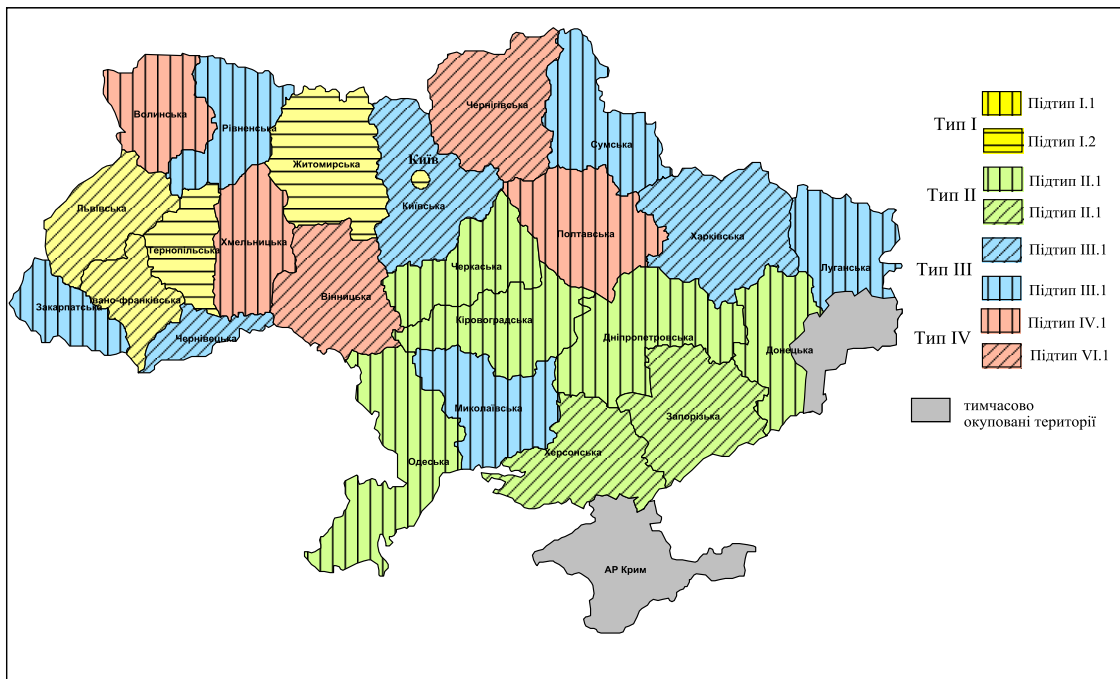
Волинська
Рівненська
Житомирська
Чернігівська
Сумська
Київ
Київська
Львівська
Тернопільська
Хмельницька
Полтавська
Харківська
Луганська
Закарпатська
Івано-Франківська
Чернівецька
Вінницька
Черкаська
Кіровоградська
Дніпропетровська
Донецька
Миколаївська
Запорізька
Одеська
Херсонська
АР Крим

Тип I
Підтип I.1
Підтип I.2
Тип II
Підтип II.1
Підтип II.1
Тип III
Підтип III.1
Підтип III.1
Тип IV
Підтип IV.1
Підтип VI.1
тимчасово окуповані території